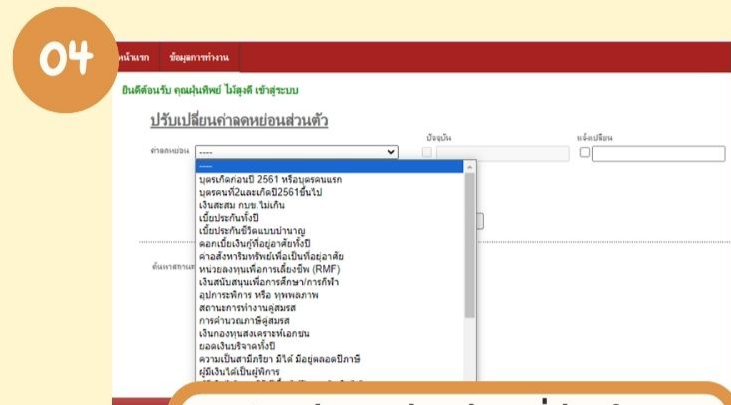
04

หน้าแรก ข้อมูลการทำงาน

ยินดีต้อนรับ คุณฝนทิพย์ ไม้สูงดี เข้าสู่ระบบ

ปรับเปลี่ยนค่าลดหย่อนส่วนตัว

ค่าลดหย่อน ----

ปัจจุบัน

หลังเปลี่ยน

----
บุตรเกิดก่อนปี 2561 หรือบุตรคนแรก
บุตรคนที่2และเกิดปี2561ขึ้นไป
เงินสะสม กบข.ไม่เกิน
เบี้ยประกันทั้งปี
เบี้ยประกันชีวิตแบบบำนาญ
ดอกเบี้ยเงินกู้ที่อยู่อาศัยทั้งปี
ค่าสังหาริมทรัพย์เพื่อเป็นที่อยู่อาศัย
หน่วยลงทุนเพื่อการเลี้ยงชีพ (RMF)
เงินสนับสนุนเพื่อการศึกษา/การกีฬา
อุปการะพิการ หรือ ทุพพลภาพ
สถานะการทำงานคู่สมรส
การคำนวณภาษีคู่สมรส
เงินกองทุนสงเคราะห์เอกชน
ยอดเงินบริจาคทั้งปี
ความเป็นสามีภริยา มิได้ มีอยู่ตลอดปีภาษี
ผู้มีเงินได้เป็นผู้พิการ

ค้นหาสถานะ

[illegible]